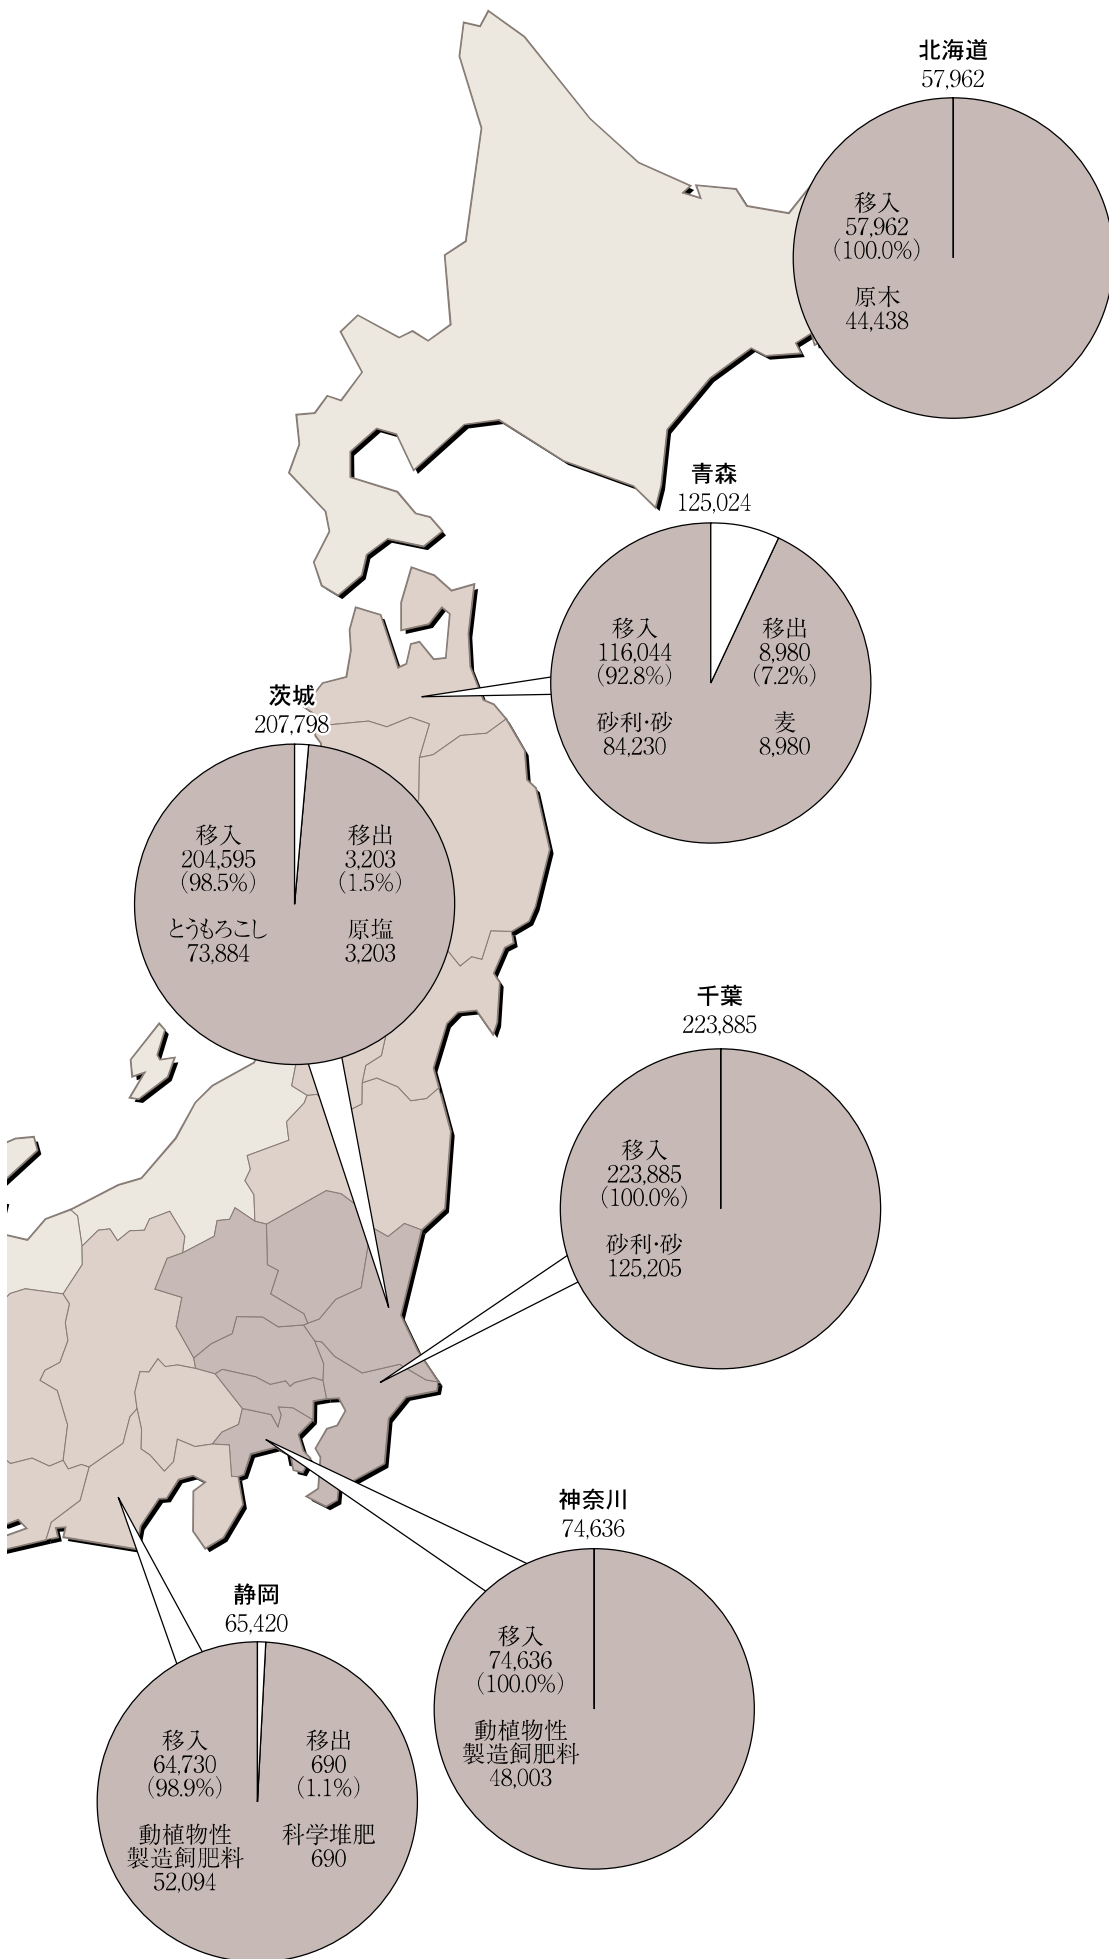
北海道
57,962

移入
57,962
(100.0%)

原木
44,438

青森
125,024

移入
116,044
(92.8%)

砂利・砂
84,230

移出
8,980
(7.2%)

麦
8,980

茨城
207,798

移入
204,595
(98.5%)

とうもろこし
73,884

移出
3,203
(1.5%)

原塩
3,203

千葉
223,885

移入
223,885
(100.0%)

砂利・砂
125,205

神奈川
74,636

移入
74,636
(100.0%)

動植物性
製造飼肥料
48,003

静岡
65,420

移入
64,730
(98.9%)

動植物性
製造飼肥料
52,094

移出
690
(1.1%)

科学堆肥
690